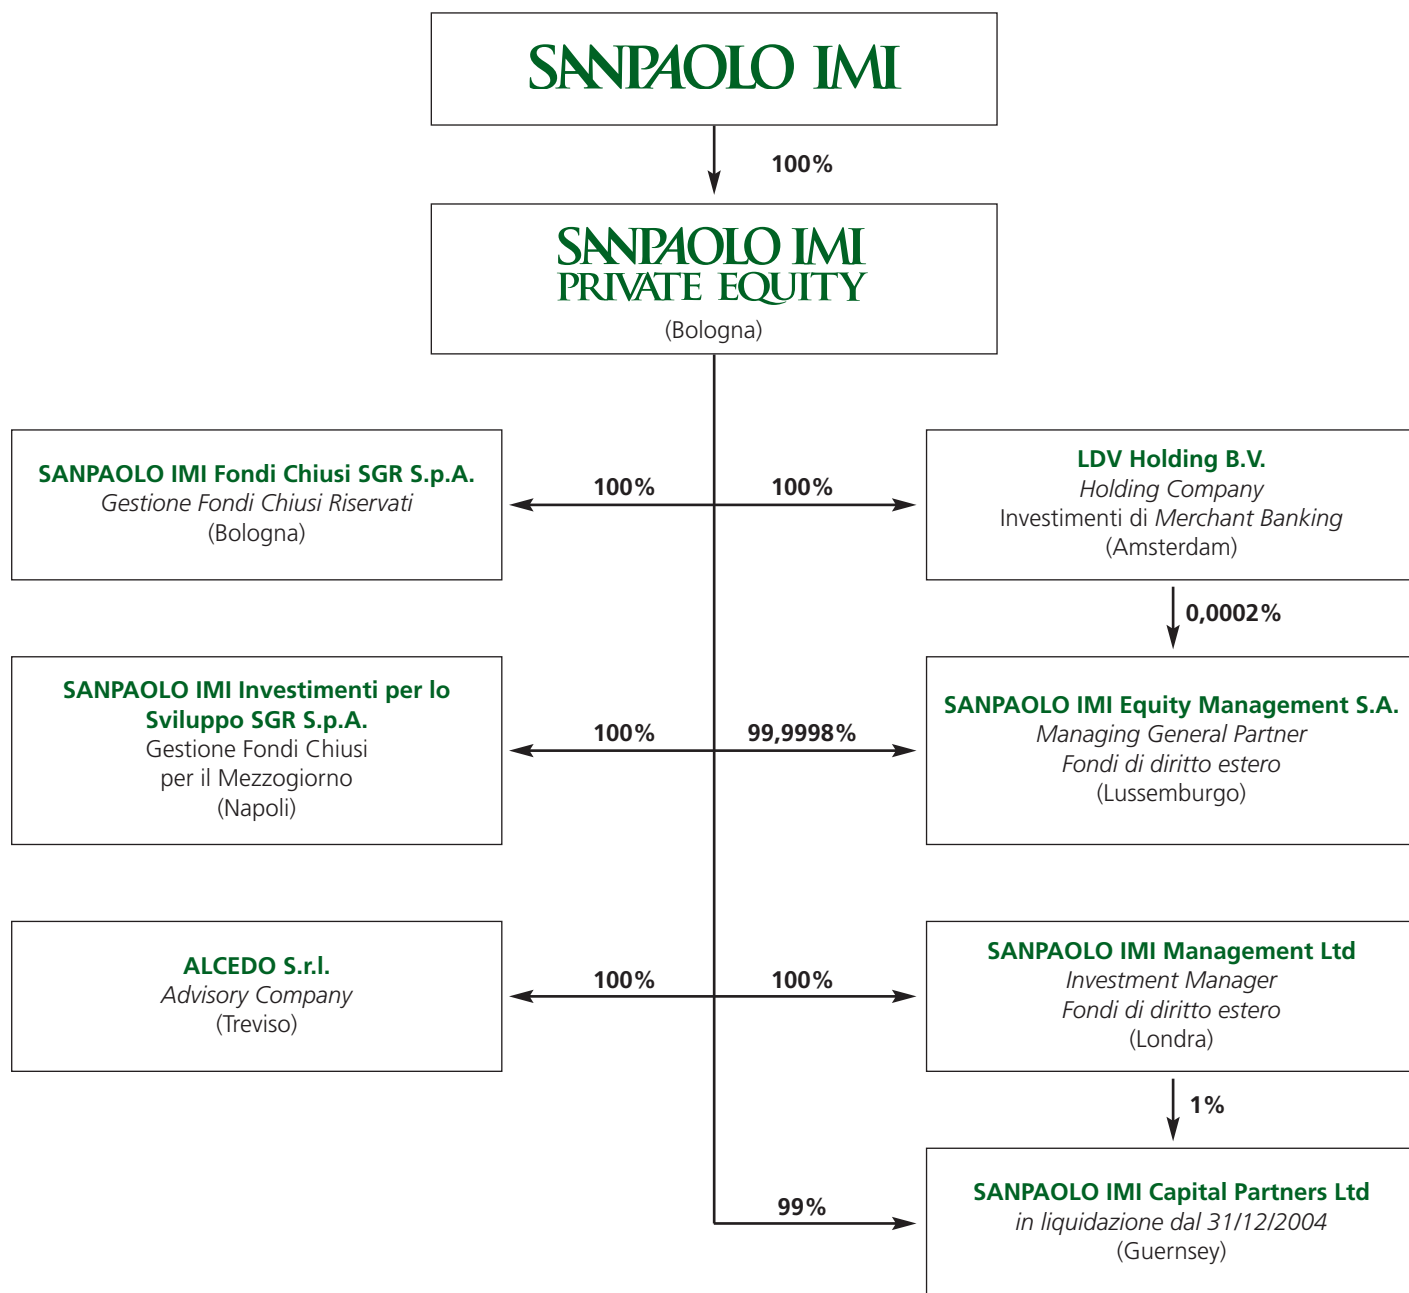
SANPAOLO IMI

100%

SANPAOLO IMI
PRIVATE EQUITY
(Bologna)

SANPAOLO IMI Fondi Chiusi SGR S.p.A.
Gestione Fondi Chiusi Riservati
(Bologna)

100%

100%

LDV Holding B.V.
Holding Company
Investimenti di Merchant Banking
(Amsterdam)

0,0002%

SANPAOLO IMI Investimenti per lo Sviluppo SGR S.p.A.
Gestione Fondi Chiusi per il Mezzogiorno
(Napoli)

100%

99,9998%

SANPAOLO IMI Equity Management S.A.
Managing General Partner
Fondi di diritto estero
(Lussemburgo)

ALCEDO S.r.l.
Advisory Company
(Treviso)

100%

100%

SANPAOLO IMI Management Ltd
Investment Manager
Fondi di diritto estero
(Londra)

1%

99%

SANPAOLO IMI Capital Partners Ltd
in liquidazione dal 31/12/2004
(Guernsey)